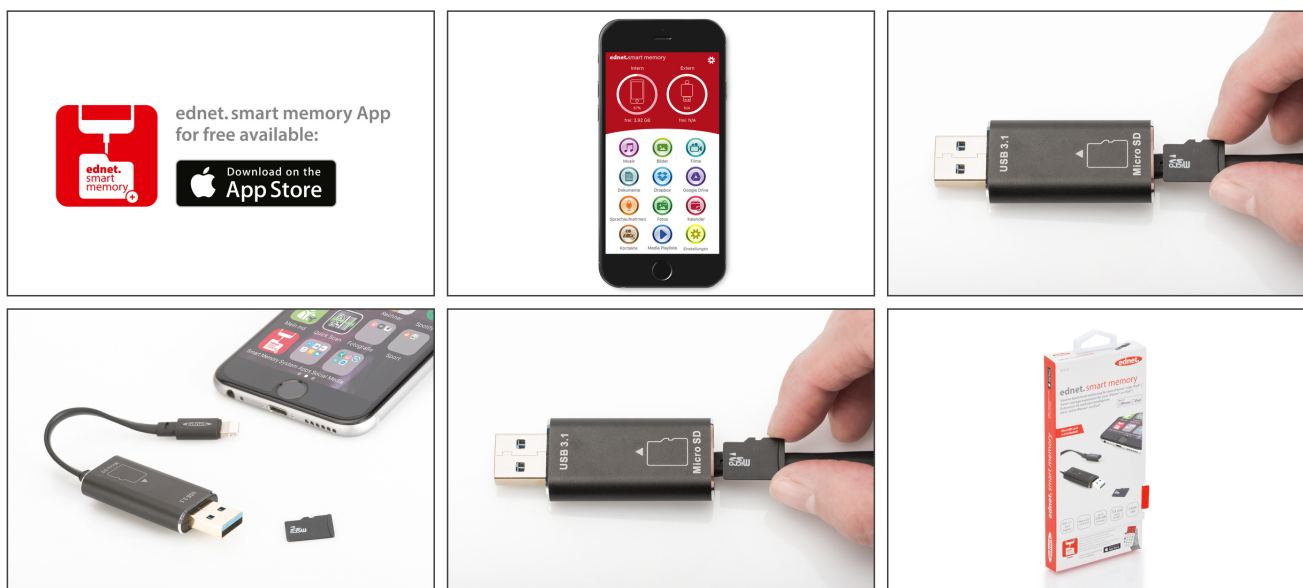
ednet. smart memory

ednet. smart memory App for free available:

Download on the App Store

ednet. smart memory

Intern

Extern

frei: 3.92 GB

frei: N/A

Musik

Bilder

Filme

Dokumente

Dropbox

Google Drive

Sprachaufnahmen

Fotos

Kalender

Kontakte

Media Playlists

Einstellungen

USB 3.1

Micro SD

USB 3.1

Micro SD

ednet

ednet. smart memory